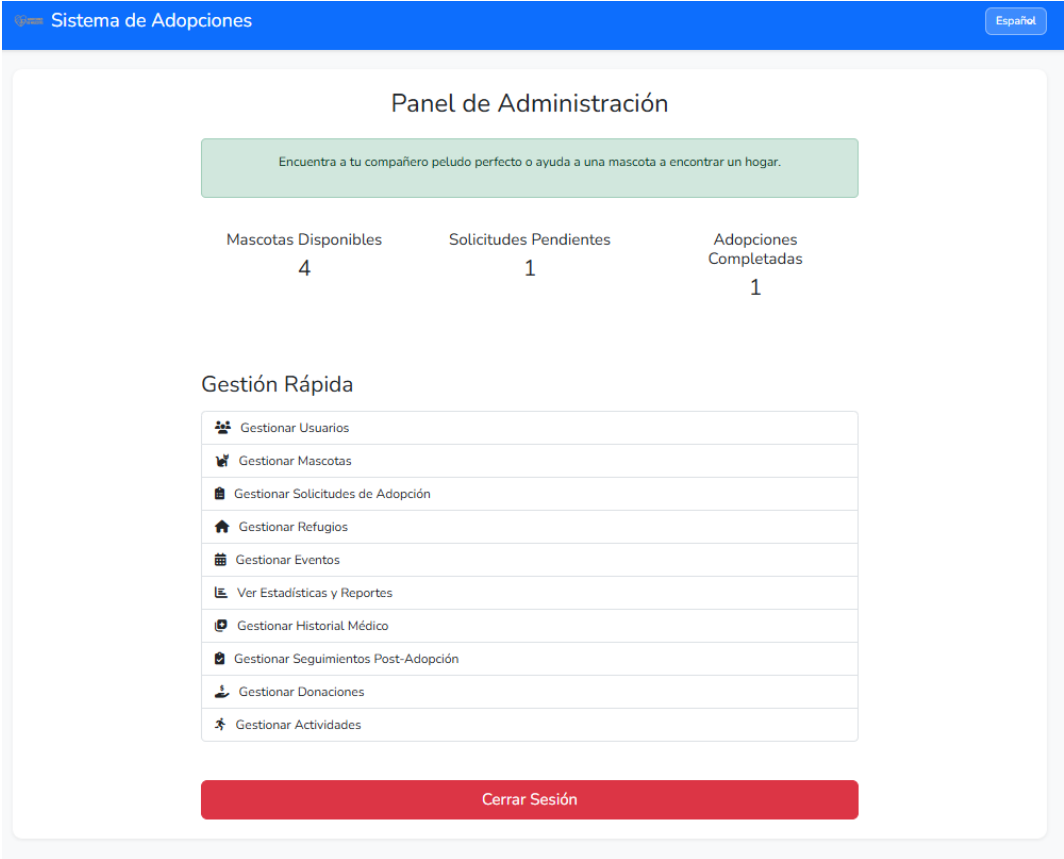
Sistema de Adopciones

Español

Panel de Administración

Encuentra a tu compañero peludo perfecto o ayuda a una mascota a encontrar un hogar.

Mascotas Disponibles
4

Solicitudes Pendientes
1

Adopciones Completadas
1

Gestión Rápida

Gestionar Usuarios
Gestionar Mascotas
Gestionar Solicitudes de Adopción
Gestionar Refugios
Gestionar Eventos
Ver Estadísticas y Reportes
Gestionar Historial Médico
Gestionar Seguimientos Post-Adopción
Gestionar Donaciones
Gestionar Actividades

Cerrar Sesión